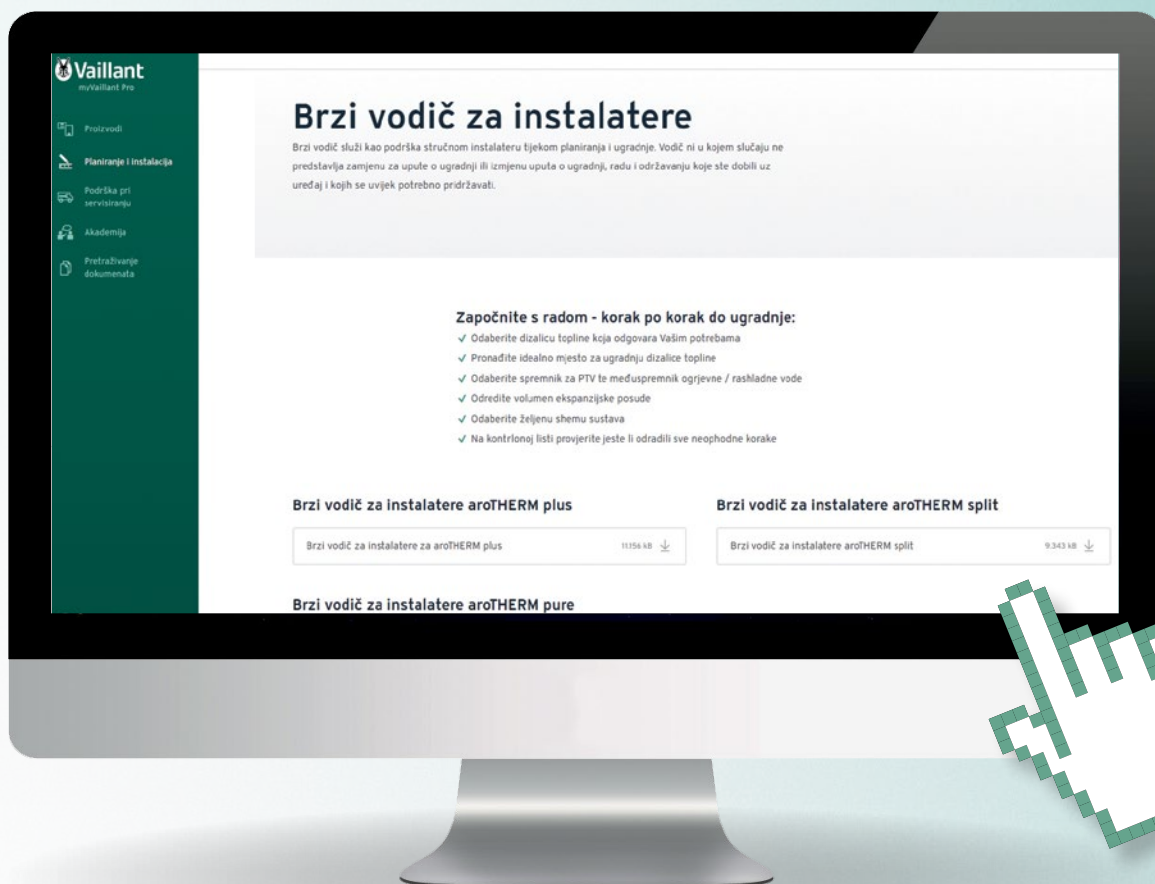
Vaillant
myVaillant Pro

Proizvodi
Planiranje i instalacija
Podrška pri servisiranju
Akademija
Pretraživanje dokumenata

Brzi vodič za instalatere

Brzi vodič služi kao podrška stručnom instalateru tijekom planiranja i ugradnje. Vodič ni u kojem slučaju ne predstavlja zamjenu za upute o ugradnji ili izmjenu uputa o ugradnji, radu i održavanju koje ste dobili uz uređaj i kojih se uvijek potrebno pridržavati.

Započnite s radom - korak po korak do ugradnje:
✓ Odaberite dizalicu topline koja odgovara Vašim potrebama
✓ Pronađite idealno mjesto za ugradnju dizalice topline
✓ Odaberite spremnik za PTV te međuspremnik ogrjevne / rashladne vode
✓ Odredite volumen ekspanzijske posude
✓ Odaberite željenu shemu sustava
✓ Na kontrolnoj listi provjerite jeste li odradili sve neophodne korake

Brzi vodič za instalatere aroTHERM plus
Brzi vodič za instalatere za aroTHERM plus 11.156 kB

Brzi vodič za instalatere aroTHERM split
Brzi vodič za instalatere aroTHERM split 9.343 kB

Brzi vodič za instalatere aroTHERM pure